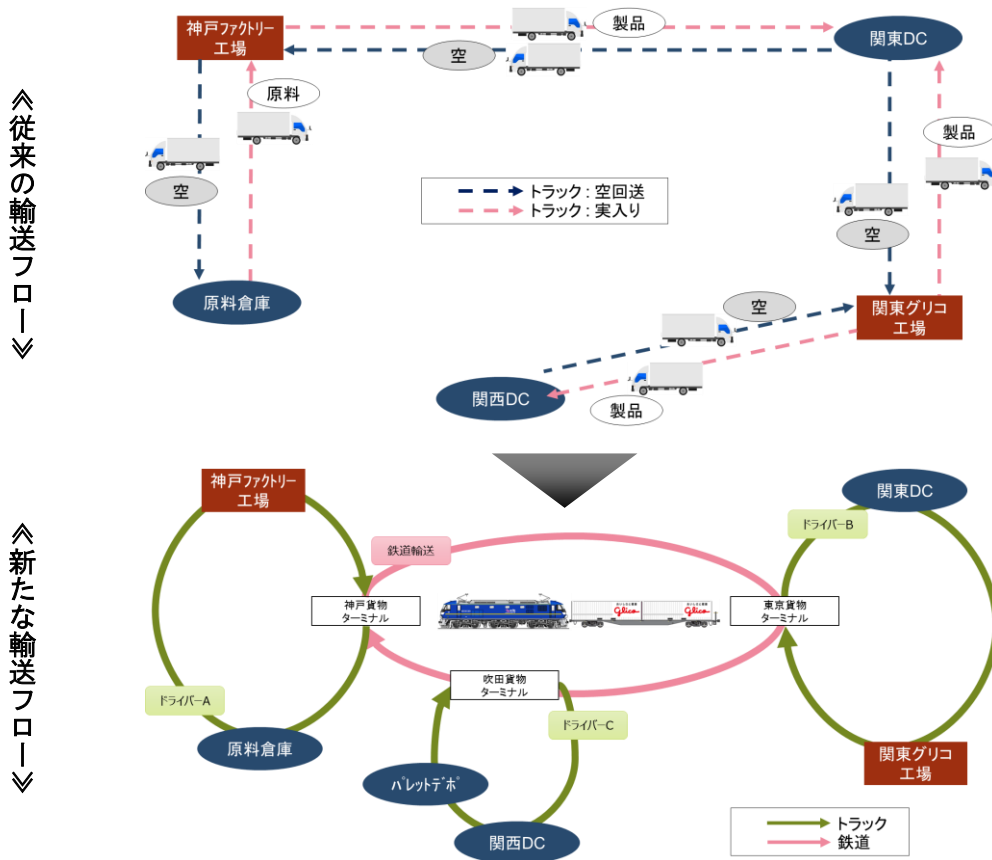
≪従来の輸送フロー≫

神戸ファクトリー工場

製品

関東DC

空

原料

空

トラック：空回送
トラック：実入り

製品

空

原料倉庫

空

関東グリコ工場

関西DC

製品

≪新たな輸送フロー≫

神戸ファクトリー工場

関東DC

ドライバーB

鉄道輸送

神戸貨物ターミナル

東京貨物ターミナル

吹田貨物ターミナル

ドライバーA

ドライバーC

原料倉庫

関東グリコ工場

パレットデポ

関西DC

トラック
鉄道